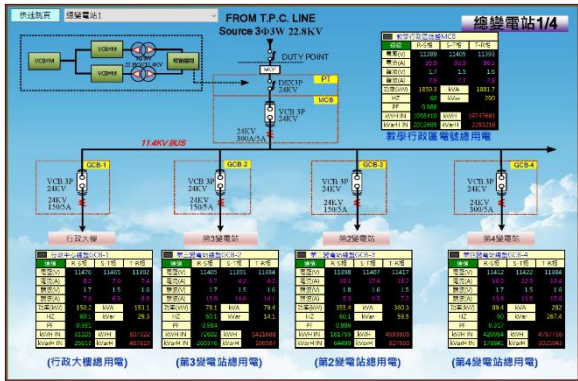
快速跳頁 總變電站1

FROM T.P.C. LINE
Source 3φ3W 22.8KV

總變電站1/4

VCB#M
VCB#M
VCB#M
TR 1500KVA/AC
DUTY POINT
MOF
DSX3P 24KV
PT
VCB 3P 24KV
MCB
24KV 300A/5A

教學行政區電號MCB
| | R-S相 | S-T相 | T-R相 |
|---|---|---|---|
| 電壓(V) | 11389 | 11405 | 11393 |
| 電流(A) | 29.9 | 32.8 | 26.0 |
| 電流(A) | 1.7 | 1.3 | 1.6 |
| 電流(A) | 7.8 | 7.8 | 7.8 |
| 功率(kW) | 1850.3 | kVA | 1881.7 |
| HZ | 60 | kVar | 290 |
| PF | 0.988 | | |
| kWH IN | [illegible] | kVarH | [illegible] |
| kVarH IN | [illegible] | kVarH | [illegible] |

教學行政區電號用電

11.4KV BUS

GCB-1
VCB 3P 24KV
24KV 150/5A
行政大樓

GCB-2
VCB 3P 24KV
24KV 150/5A
第3變電站

GCB-3
VCB 3P 24KV
24KV 150/5A
第2變電站

GCB-4
VCB 3P 24KV
24KV 300/5A
第4變電站

行政中心總變GCB-1
| | R-S相 | S-T相 | T-R相 |
|---|---|---|---|
| 電壓(V) | 11470 | 11405 | 11392 |
| 電流(A) | 8.2 | 7.6 | 7.4 |
| 電流(A) | 1.7 | 1.5 | 1.6 |
| 電流(A) | 7.6 | 6.8 | 8.8 |
| 功率(kW) | 150.2 | kVA | 153.1 |
| HZ | 60.0 | kVar | 29.3 |
| PF | 0.981 | | |
| kWH IN | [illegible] | kVarH | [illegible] |
| kVarH IN | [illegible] | kVarH | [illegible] |

(行政大樓總用電)

第三變電站總變GCB-2
| | R-S相 | S-T相 | T-R相 |
|---|---|---|---|
| 電壓(V) | 11405 | 11391 | 11384 |
| 電流(A) | 4.2 | 4.2 | 4.2 |
| 電流(A) | 1.7 | 1.5 | 1.6 |
| 電流(A) | 15.6 | 16.6 | 14.1 |
| 功率(kW) | 79.1 | kVA | 79.4 |
| HZ | 60.0 | kVar | 15.4 |
| PF | 0.984 | | |
| kWH IN | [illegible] | kVarH | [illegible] |
| kVarH IN | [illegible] | kVarH | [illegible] |

(第3變電站總用電)

第二變電站總變GCB-3
| | R-S相 | S-T相 | T-R相 |
|---|---|---|---|
| 電壓(V) | 11398 | 11407 | 11407 |
| 電流(A) | 16.8 | 17.6 | 18.3 |
| 電流(A) | 1.8 | 1.6 | 1.5 |
| 電流(A) | 5.3 | 5.3 | 5.3 |
| 功率(kW) | 355.4 | kVA | 360.3 |
| HZ | 60.0 | kVar | 59.5 |
| PF | 0.986 | | |
| kWH IN | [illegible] | kVarH | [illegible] |
| kVarH IN | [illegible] | kVarH | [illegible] |

(第2變電站總用電)

第四變電站總變GCB-4
| | R-S相 | S-T相 | T-R相 |
|---|---|---|---|
| 電壓(V) | 11412 | 11422 | 11384 |
| 電流(A) | 16.5 | 13.9 | 13.4 |
| 電流(A) | 1.5 | 1.5 | 1.6 |
| 電流(A) | 15.9 | 15.9 | 15.6 |
| 功率(kW) | 281.4 | kVA | 282 |
| HZ | 60.0 | kVar | 267.4 |
| PF | 0.317 | | |
| kWH IN | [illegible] | kVarH | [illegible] |
| kVarH IN | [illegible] | kVarH | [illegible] |

(第4變電站總用電)